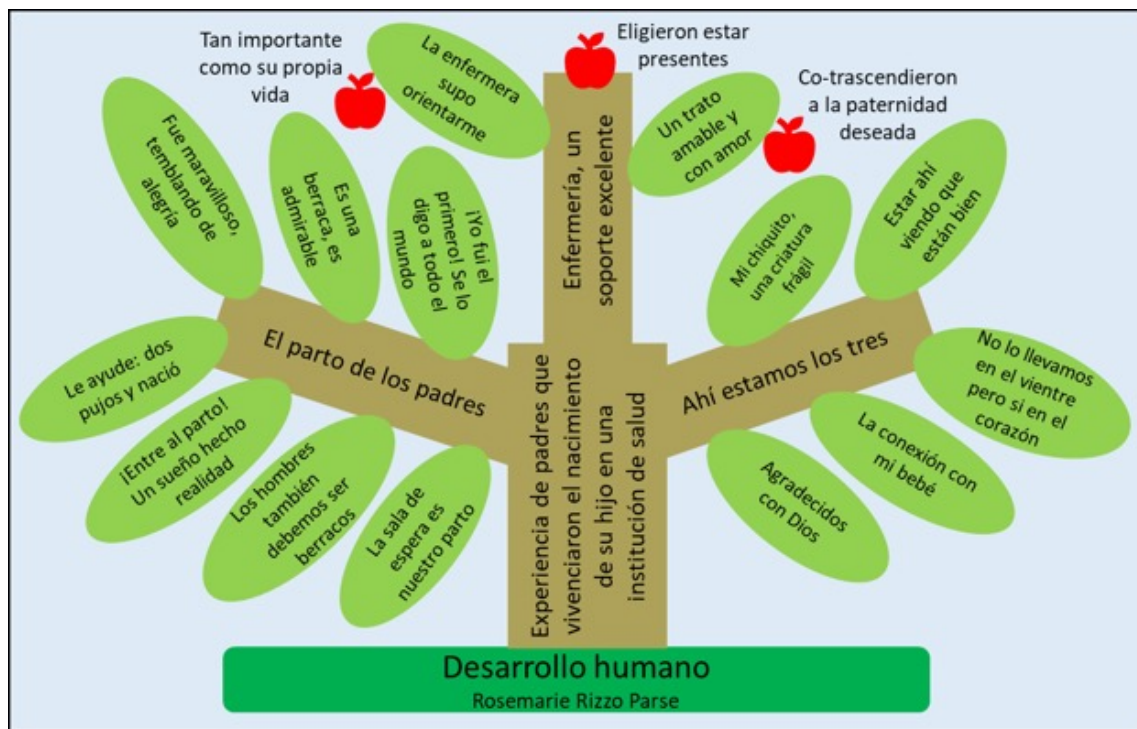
Tan importante como su propia vida

La enfermera supo orientarme

Eligieron estar presentes

Co-trascendieron a la paternidad deseada

Fue maravilloso, temblando de alegría

Es una berraca, es admirable

¡Yo fui el primero! Se lo digo a todo el mundo

Enfermería, un soporte excelente

Un trato amable y con amor

Mi chiquito, una criatura frágil

Estar ahí viendo que están bien

El parto de los padres

Le ayude: dos pujos y nació

¡Entre al parto! Un sueño hecho realidad

Los hombres también debemos ser berracos

La sala de espera es nuestro parto

Experiencia de padres que vivenciaron el nacimiento de su hijo en una institución de salud

Ahí estamos los tres

No lo llevamos en el vientre pero si en el corazón

La conexión con mi bebé

Agradecidos con Dios

Desarrollo humano
Rosemarie Rizzo Parse